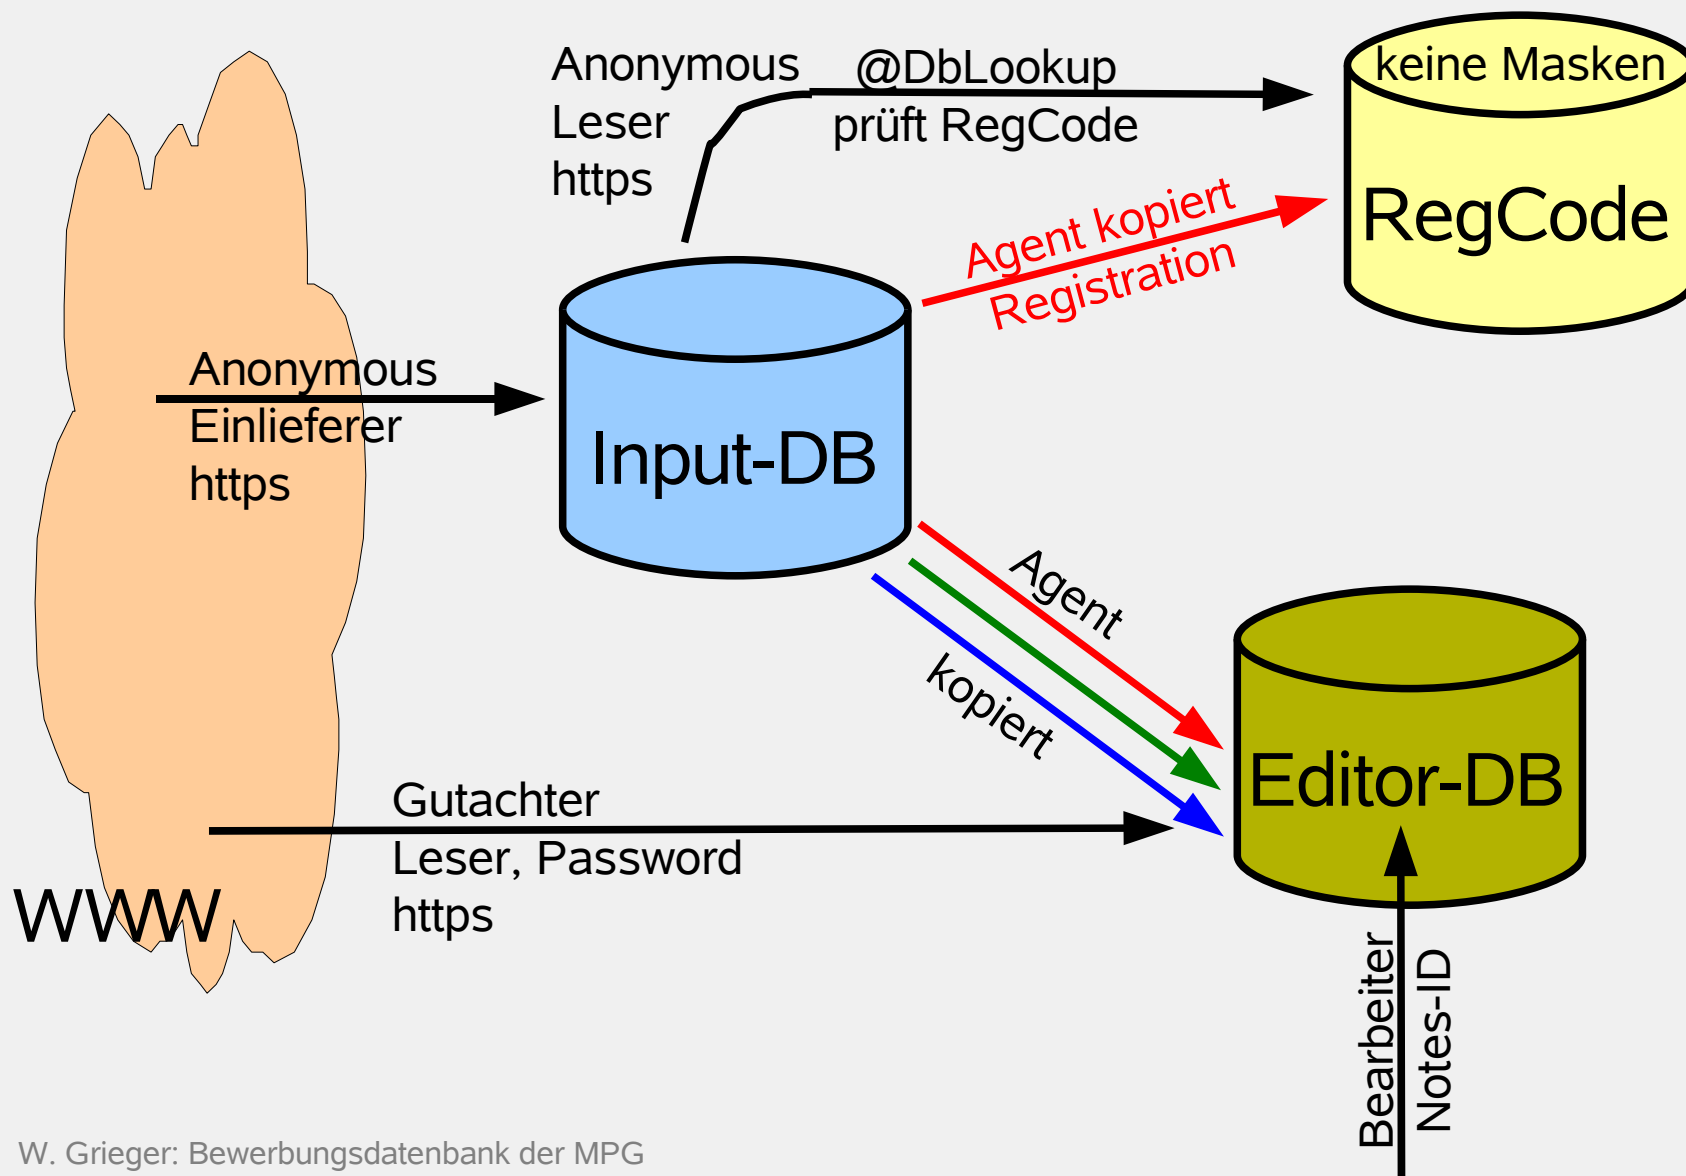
Anonymous
Leser
https

@DbLookup
prüft RegCode

keine Masken

RegCode

Agent kopiert
Registration

Anonymous
Einlieferer
https

Input-DB

Agent

kopiert

Editor-DB

Gutachter
Leser, Password
https

WWW

Bearbeiter
Notes-ID

W. Grieger: Bewerbungsdatenbank der MPG